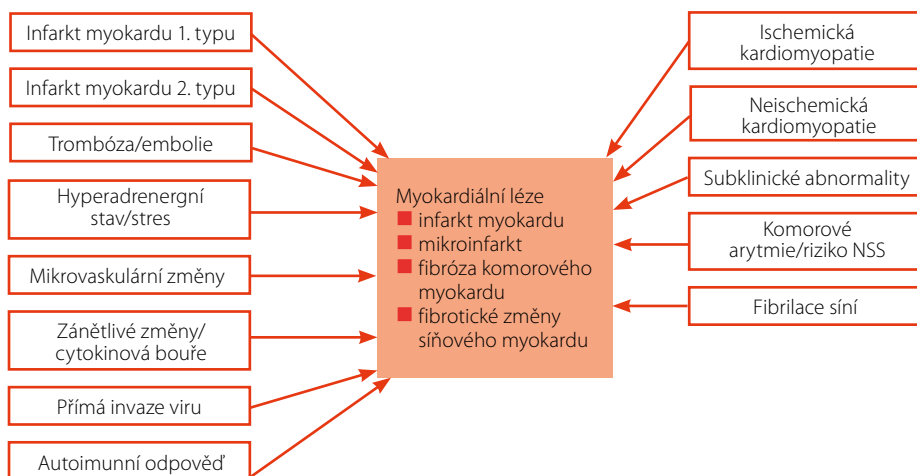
Infarkt myokardu 1. typu

Infarkt myokardu 2. typu

Trombóza/embolie

Hyperadrenergní stav/stres

Mikrovaskulární změny

Zánětlivé změny/ cytokinová bouře

Přímá invaze viru

Autoimunní odpověď

Myokardiální léze
infarkt myokardu
mikroinfarkt
fibróza komorového myokardu
fibrotické změny síňového myokardu

Ischemická kardiomyopatie

Neischemická kardiomyopatie

Subklinické abnormality

Komorové arytmie/riziko NSS

Fibrilace síní